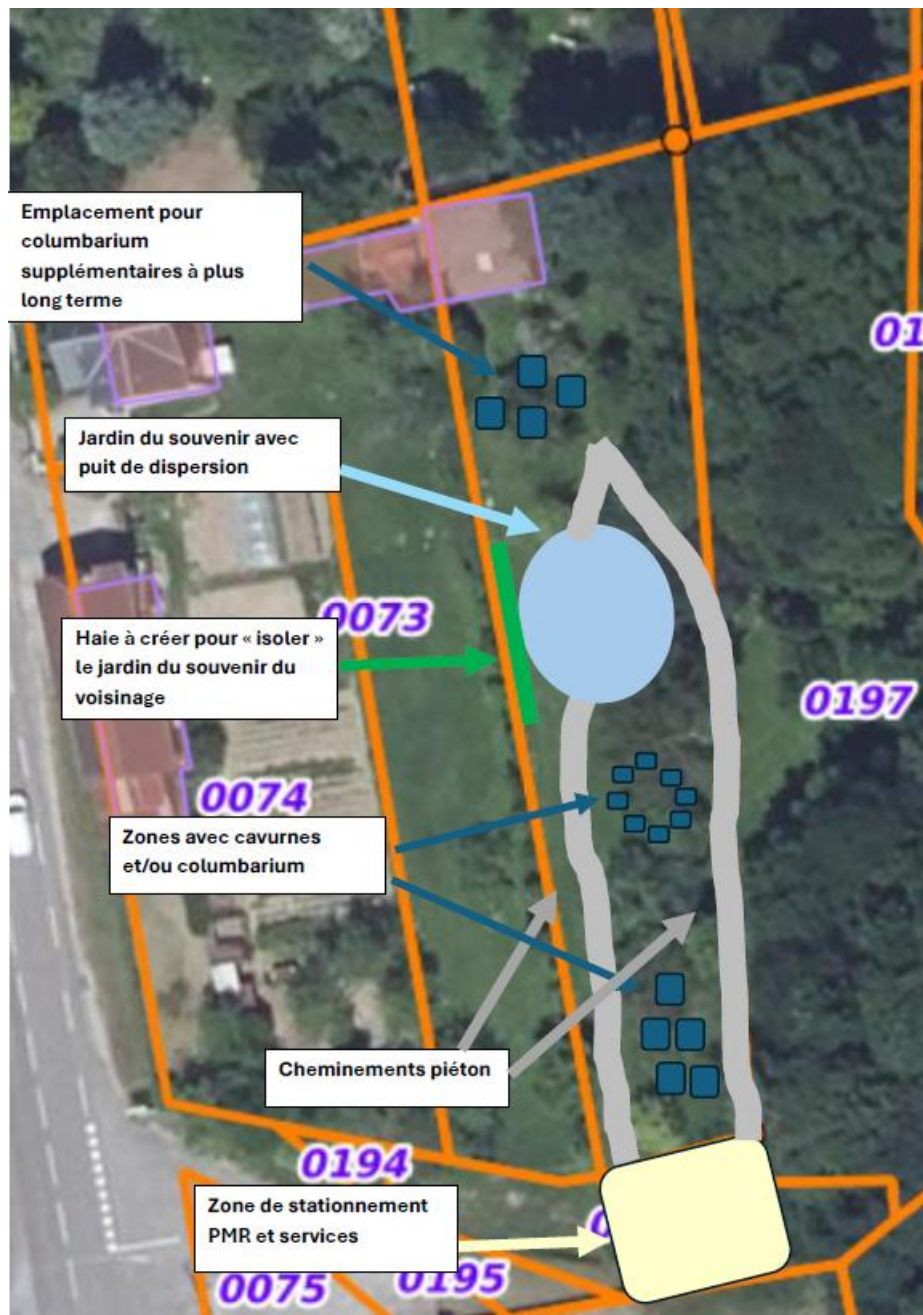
Emplacement pour columbarium supplémentaires à plus long terme

01

Jardin du souvenir avec puit de dispersion

0073

Haie à créer pour « isoler » le jardin du souvenir du voisinage

0197

0074

Zones avec cavurnes et/ou columbarium

Cheminements piéton

0194

Zone de stationnement PMR et services

0075

0195